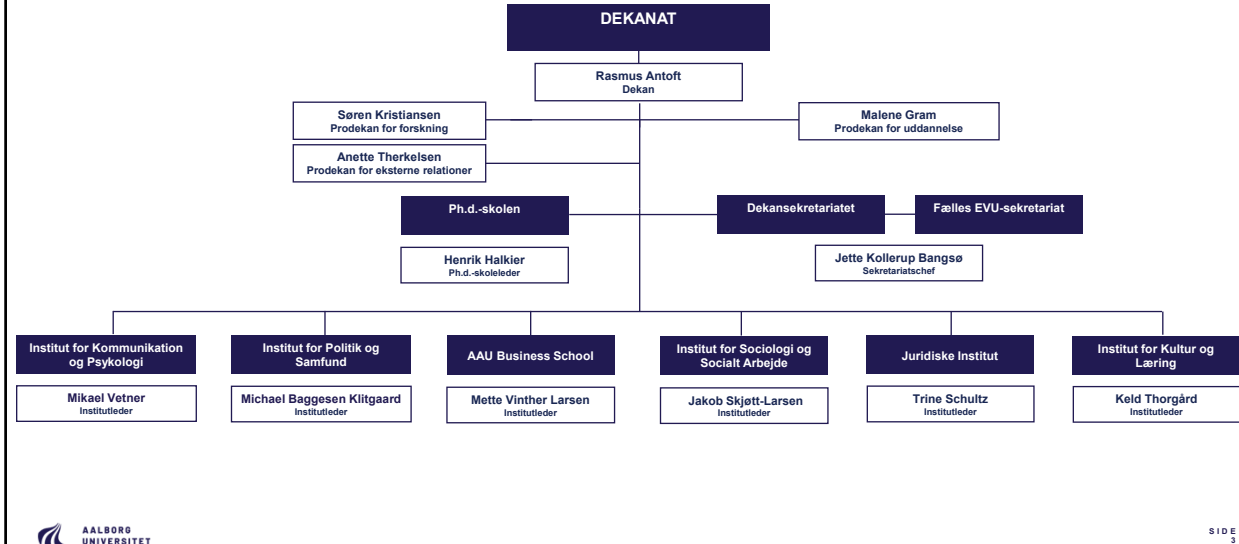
DEKANAT

Rasmus Antoft
Dekan

Søren Kristiansen
Prodekan for forskning

Malene Gram
Prodekan for uddannelse

Anette Therkelsen
Prodekan for eksterne relationer

Ph.d.-skolen

Dekansekretariatet

Fælles EVU-sekretariat

Henrik Halkier
Ph.d.-skoleleder

Jette Kollerup Bangsø
Sekretariatschef

Institut for Kommunikation og Psykologi

Mikael Vetner
Institutleder

Institut for Politik og Samfund

Michael Baggesen Klitgaard
Institutleder

AAU Business School

Mette Vinther Larsen
Institutleder

Institut for Sociologi og Socialt Arbejde

Jakob Skjøtt-Larsen
Institutleder

Juridiske Institut

Trine Schultz
Institutleder

Institut for Kultur og Læring

Keld Thorgård
Institutleder

AALBORG UNIVERSITET

SIDE 3